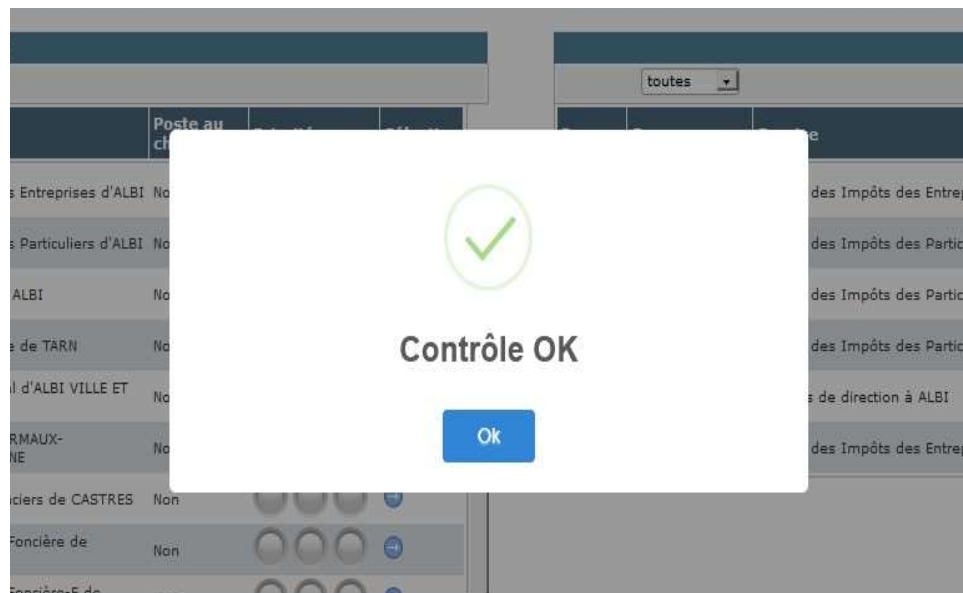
toutes

Poste au ch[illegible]

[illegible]e

s Entreprises d'ALBI No

s Particuliers d'ALBI No

ALBI No

e de TARN No

l d'ALBI VILLE ET No

RMAUX-NE No

ciers de CASTRES Non

Foncière de Non

Foncière-F de

des Impôts des Entre

des Impôts des Partic

des Impôts des Partic

des Impôts des Partic

s de direction à ALBI

des Impôts des Entre

Contrôle OK

Ok